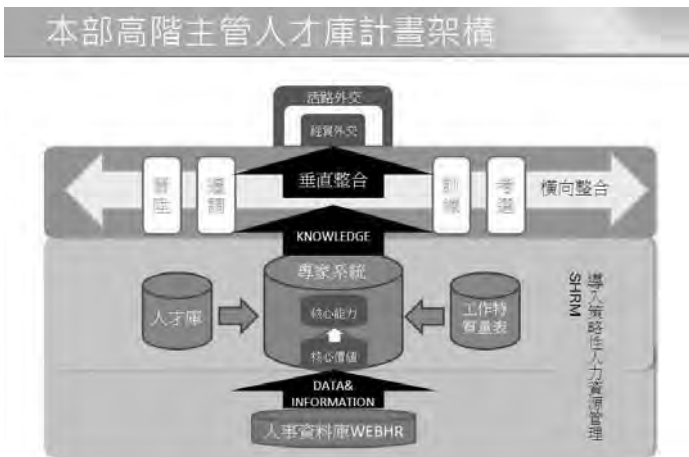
本部高階主管人才庫計畫架構

活路外交

經貿外交

晉陞

遴調

垂直整合

訓練

考選

橫向整合

KNOWLEDGE

專家系統

人才庫

核心能力

核心價值

工作特質量表

SHRM

導入策略性人力資源管理

DATA&
INFORMATION

人事資料庫WEBHR